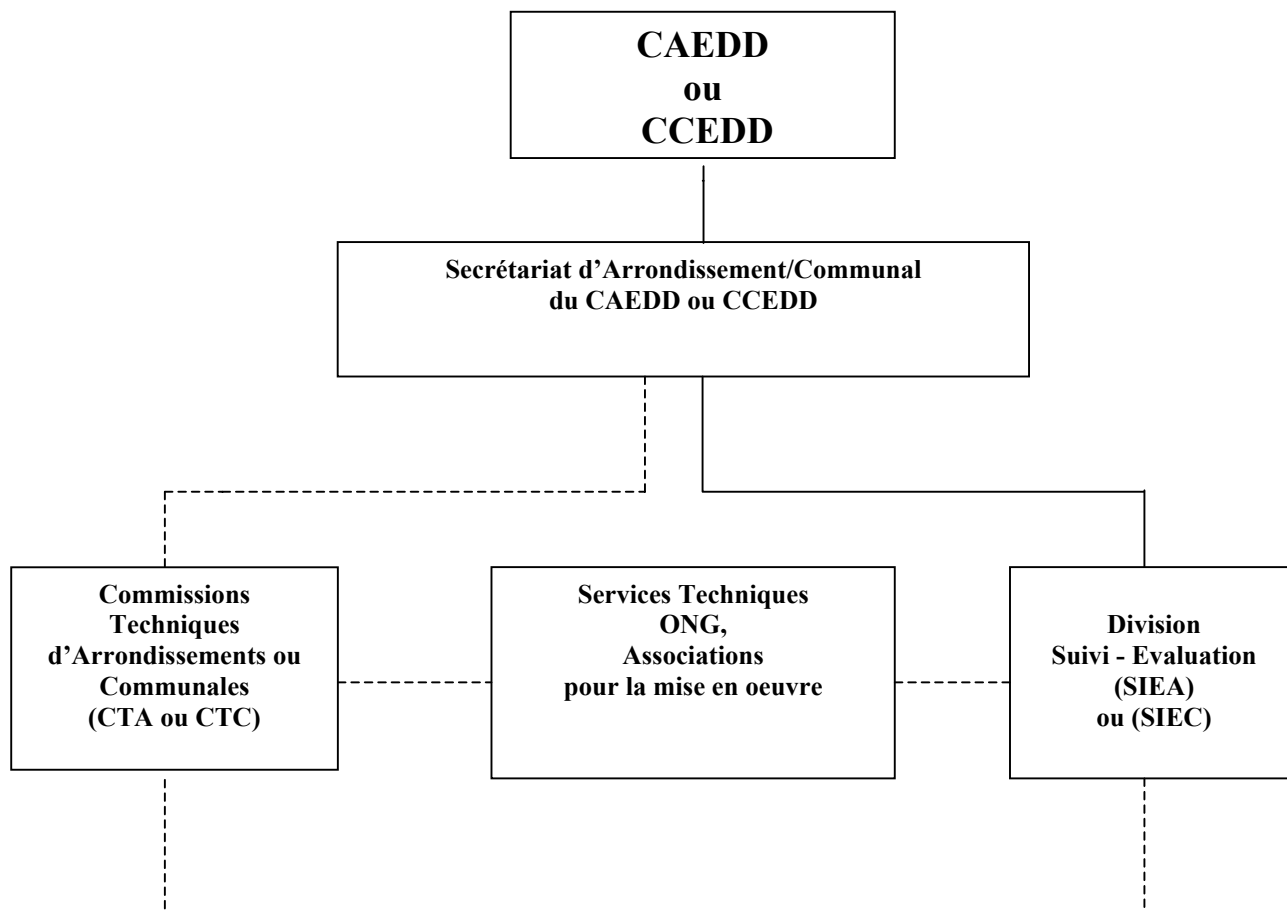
CAEDD
ou
CCEDD

Secrétariat d'Arrondissement/Communal
du CAEDD ou CCEDD

Commissions
Techniques
d'Arrondissements ou
Communales
(CTA ou CTC)

Services Techniques
ONG,
Associations
pour la mise en oeuvre

Division
Suivi - Evaluation
(SIEA)
ou (SIEC)